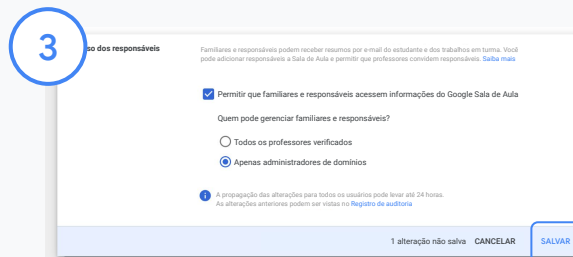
3

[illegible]so dos responsáveis

Familiares e responsáveis podem receber resumos por e-mail do estudante e dos trabalhos em turma. Você pode adicionar responsáveis à Sala de Aula e permitir que professores convidem responsáveis. Saiba mais

Permitir que familiares e responsáveis acessem informações do Google Sala de Aula

Quem pode gerenciar familiares e responsáveis?

Todos os professores verificados

Apenas administradores de domínios

A propagação das alterações para todos os usuários pode levar até 24 horas. As alterações anteriores podem ser vistas no Registro de auditoria

1 alteração não salva CANCELAR SALVAR